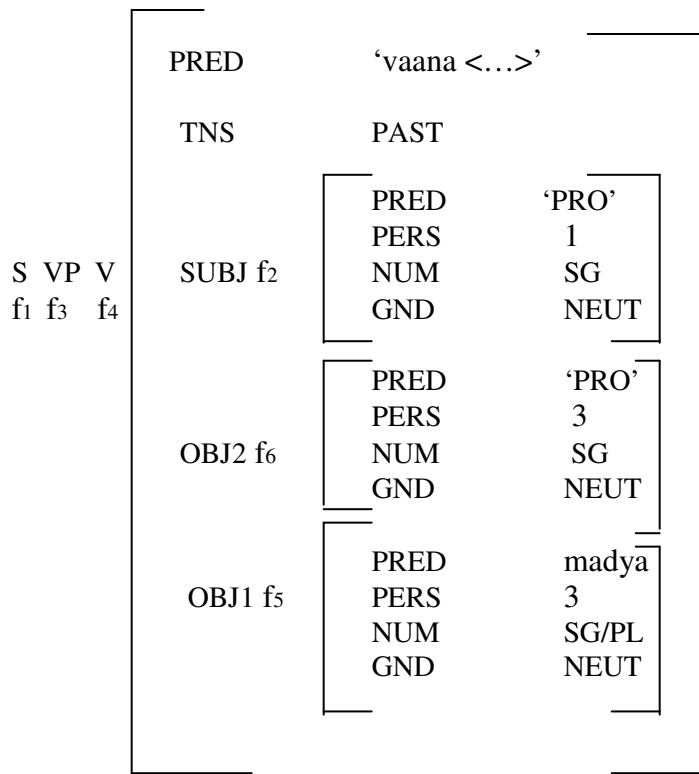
S VP V
$f_1$ $f_3$ $f_4$

| | | |
|---|---|---|
| PRED | 'vaana <…>' | |
| TNS | PAST | |
| SUBJ $f_2$ | PRED | 'PRO' |
| | PERS | 1 |
| | NUM | SG |
| | GND | NEUT |
| OBJ2 $f_6$ | PRED | 'PRO' |
| | PERS | 3 |
| | NUM | SG |
| | GND | NEUT |
| OBJ1 $f_5$ | PRED | madya |
| | PERS | 3 |
| | NUM | SG/PL |
| | GND | NEUT |